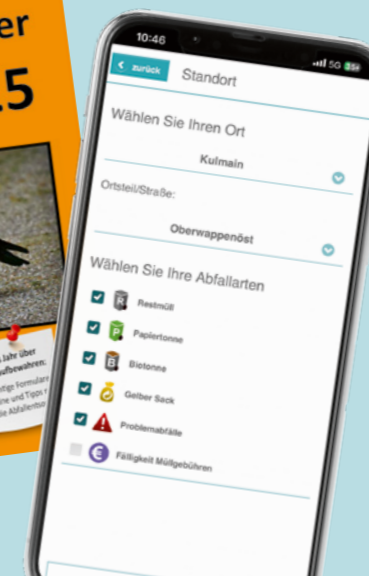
er
15

Jahr über
aufbewahren:
tige Formulare
ne und Tipps
e Abfallentso

10:46
5G
zurück
Standort
Wählen Sie Ihren Ort
Kulmain
Ortsteil/Straße:
Oberwappenöst
Wählen Sie Ihre Abfallarten
R Restmüll
P Papiertonne
B Biotonne
Gelber Sack
Problemabfälle
€ Fälligkeit Müllgebühren